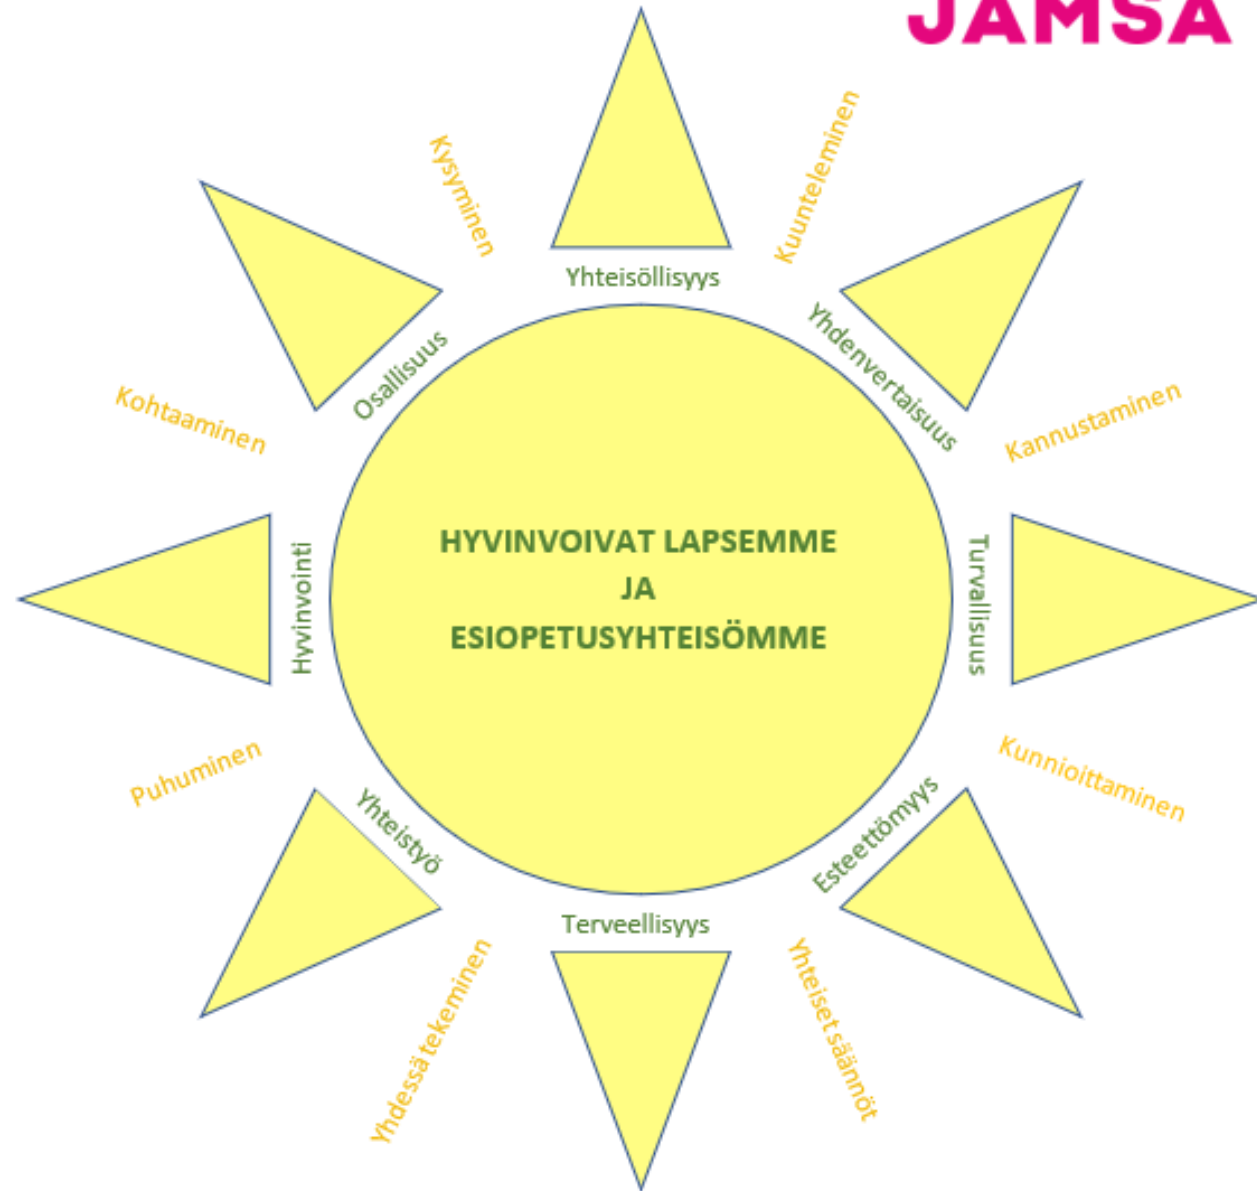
JÄMSÄ

HYVINVOIVAT LAPSEMME
JA
ESIOPETUSYHTEISÖMME

Yhteisöllisyys
Yhdenvertaisuus
Turvallisuus
Esteettömyys
Terveellisyys
Yhteistyö
Hyvinvointi
Osallisuus

Kysyminen
Kuunteleminen
Kannustaminen
Kunnioittaminen
Yhteiset säännöt
Yhdessä tekeminen
Puhuminen
Kohtaaminen